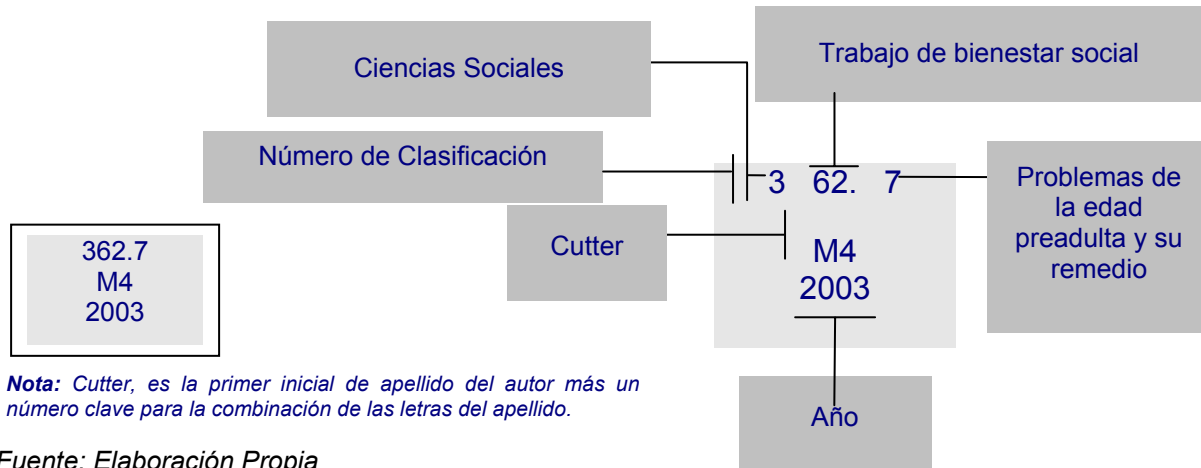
Ciencias Sociales

Trabajo de bienestar social

Número de Clasificación

3 62. 7

Problemas de la edad preadulta y su remedio

Cutter

M4
2003

362.7
M4
2003

*Nota:* Cutter, es la primer inicial de apellido del autor más un número clave para la combinación de las letras del apellido.

Año

Fuente: Elaboración Propia